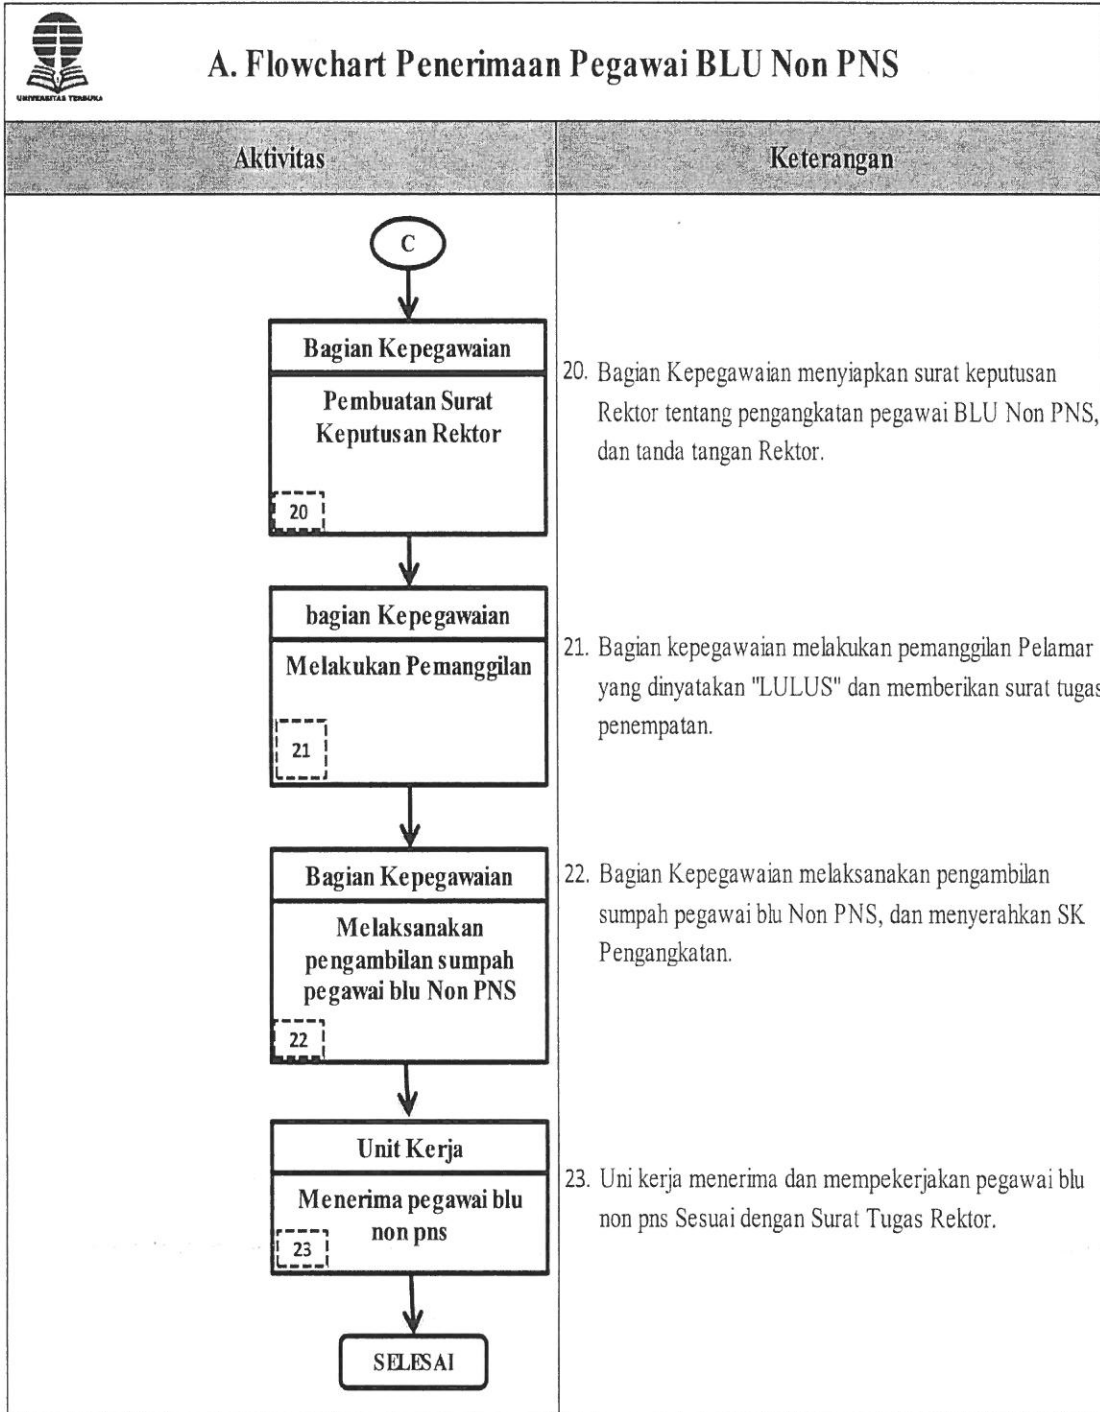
UNIVERSITAS TERBUKA

A. Flowchart Penerimaan Pegawai BLU Non PNS

| Aktivitas | Keterangan |
|---|---|
| C | |
| Bagian Kepegawaian<br>Pembuatan Surat Keputusan Rektor<br>20 | 20. Bagian Kepegawaian menyiapkan surat keputusan Rektor tentang pengangkatan pegawai BLU Non PNS, dan tanda tangan Rektor. |
| bagian Kepegawaian<br>Melakukan Pemanggilan<br>21 | 21. Bagian kepegawaian melakukan pemanggilan Pelamar yang dinyatakan "LULUS" dan memberikan surat tugas penempatan. |
| Bagian Kepegawaian<br>Melaksanakan pengambilan sumpah pegawai blu Non PNS<br>22 | 22. Bagian Kepegawaian melaksanakan pengambilan sumpah pegawai blu Non PNS, dan menyerahkan SK Pengangkatan. |
| Unit Kerja<br>Menerima pegawai blu non pns<br>23 | 23. Uni kerja menerima dan mempekerjakan pegawai blu non pns Sesuai dengan Surat Tugas Rektor. |
| SELESAI | |